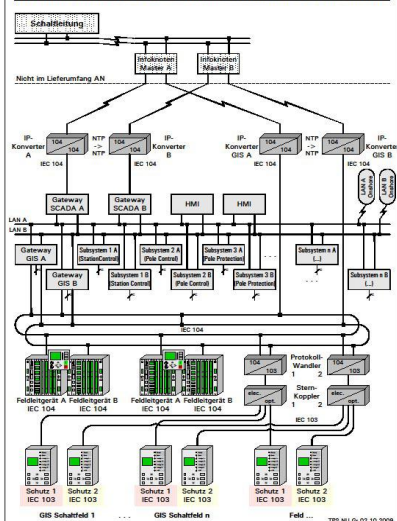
Schaltleitung

Infoknoten Master A

Infoknoten Master B

Nicht im Lieferumfang AN

IP-Konverter A

104

104

NTP -> NTP

IP-Konverter B

104

104

IEC 104

IP-Konverter GIS A

104

104

NTP -> NTP

IP-Konverter GIS B

104

104

Gateway SCADA A

Gateway SCADA B

HMI

HMI

LAN A Gateway

LAN B Gateway

LAN A

LAN B

Gateway GIS A

Gateway GIS B

Subsystem 1 A (Station Control)

Subsystem 1 B (Station Control)

Subsystem 2 A (Pole Control)

Subsystem 2 B (Pole Control)

Subsystem 3 A (Pole Protection)

Subsystem 3 B (Pole Protection)

Subsystem n A (...)

Subsystem n B (...)

IEC 104

Feldleitgerät A IEC 104

Feldleitgerät B IEC 104

Feldleitgerät A IEC 104

Feldleitgerät B IEC 104

104

103

104

103

Protokoll-Wandler 1 2

elec. opt.

elec. opt.

Stern-Koppler 1 2

IEC 103

Schutz 1 IEC 103

Schutz 2 IEC 103

Schutz 1 IEC 103

Schutz 2 IEC 103

Schutz 1 IEC 103

Schutz 2 IEC 103

GIS Schaltfeld 1

...

GIS Schaltfeld n

Feld ...

TPS NU 02.10.2009